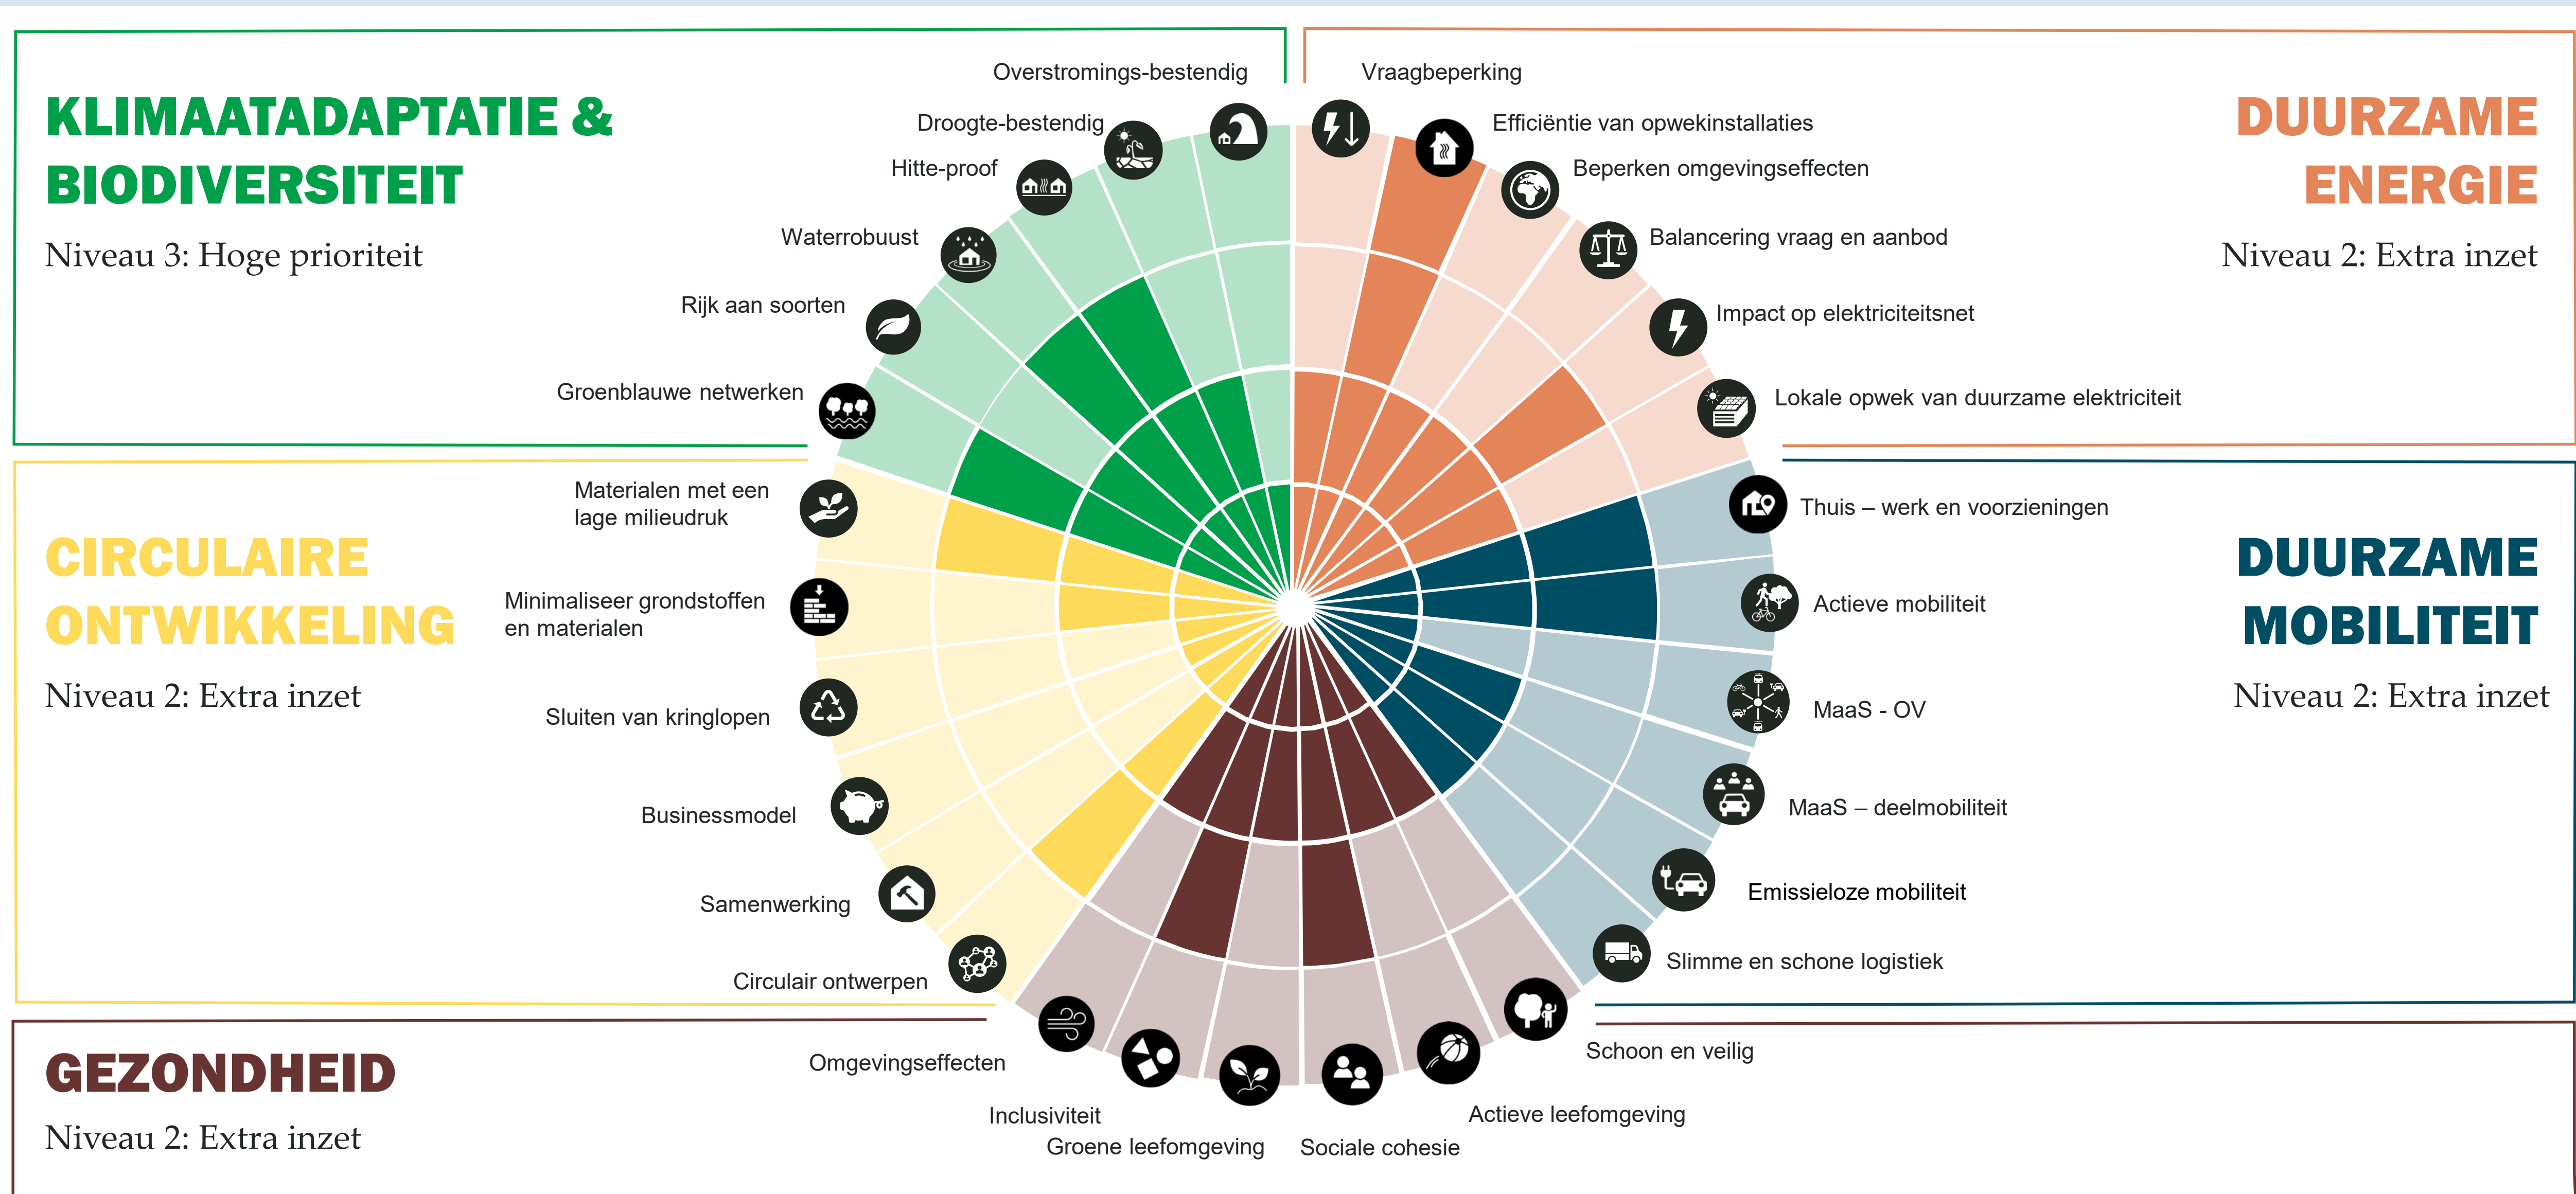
KLIMAATADAPTATIE & BIODIVERSITEIT

Niveau 3: Hoge prioriteit

Overstromings-bestendig

Droogte-bestendig

Hitte-proof

Waterrobuust

Rijk aan soorten

Groenblauwe netwerken

Vraagbeperking

Efficiëntie van opwekinstallaties

Beperken omgevingseffecten

Balancering vraag en aanbod

Impact op elektriciteitsnet

Lokale opwek van duurzame elektriciteit

DUURZAME ENERGIE

Niveau 2: Extra inzet

CIRCULAIRE ONTWIKKELING

Niveau 2: Extra inzet

Materialen met een lage milieudruk

Minimaliseer grondstoffen en materialen

Sluiten van kringlopen

Businessmodel

Samenwerking

Circulair ontwerpen

Thuis – werk en voorzieningen

Actieve mobiliteit

MaaS - OV

MaaS – deelmobiliteit

Emissieloze mobiliteit

Slimme en schone logistiek

DUURZAME MOBILITEIT

Niveau 2: Extra inzet

GEZONDHEID

Niveau 2: Extra inzet

Omgevingseffecten

Inclusiviteit

Groene leefomgeving

Sociale cohesie

Actieve leefomgeving

Schoon en veilig